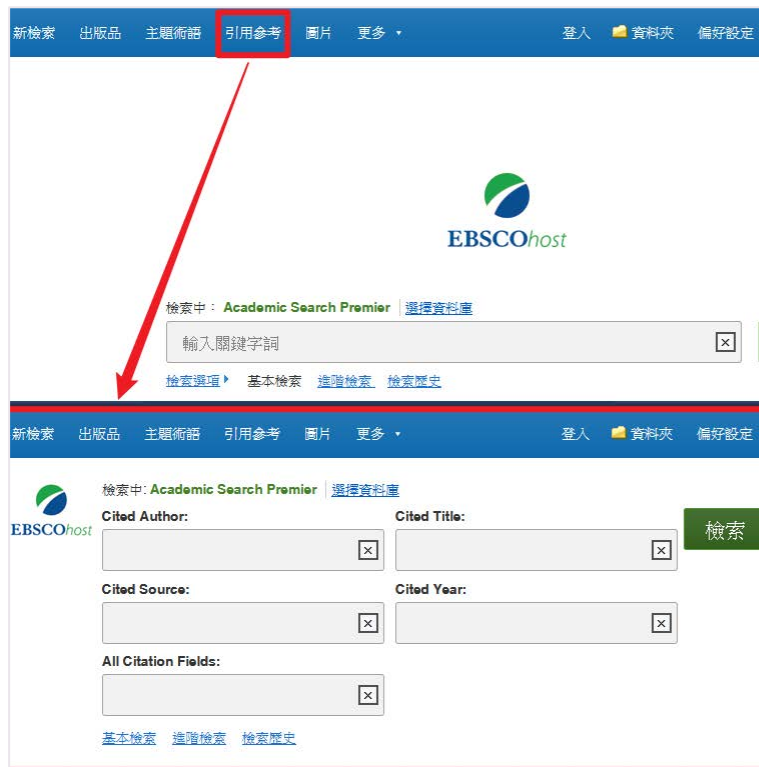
新檢索 出版品 主題術語 引用參考 圖片 更多 ▾ 登入 資料夾 偏好設定

EBSCOhost

檢索中： Academic Search Premier | 選擇資料庫

輸入關鍵字詞

檢索選項 ▸ 基本檢索 進階檢索 檢索歷史

新檢索 出版品 主題術語 引用參考 圖片 更多 ▾ 登入 資料夾 偏好設定

EBSCOhost

檢索中: Academic Search Premier | 選擇資料庫

Cited Author:

Cited Title:

檢索

Cited Source:

Cited Year:

All Citation Fields:

基本檢索 進階檢索 檢索歷史